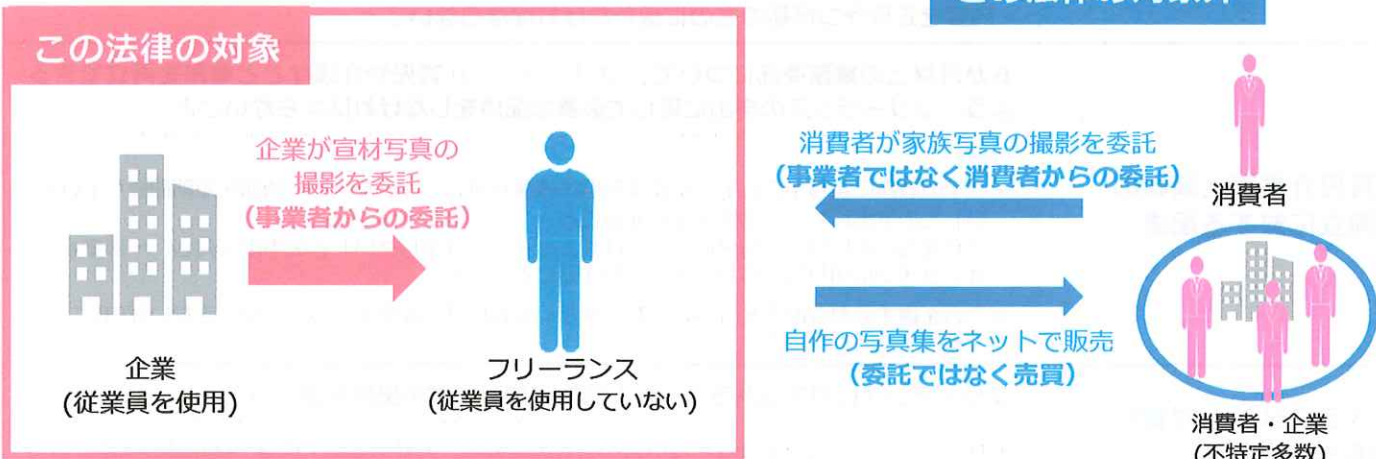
この法律の対象

企業が宣材写真の撮影を委託
(事業者からの委託)

企業
(従業員を使用)

フリーランス
(従業員を使用していない)

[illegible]

消費者が家族写真の撮影を委託
(事業者ではなく消費者からの委託)

消費者

自作の写真集をネットで販売
(委託ではなく売買)

消費者・企業
(不特定多数)